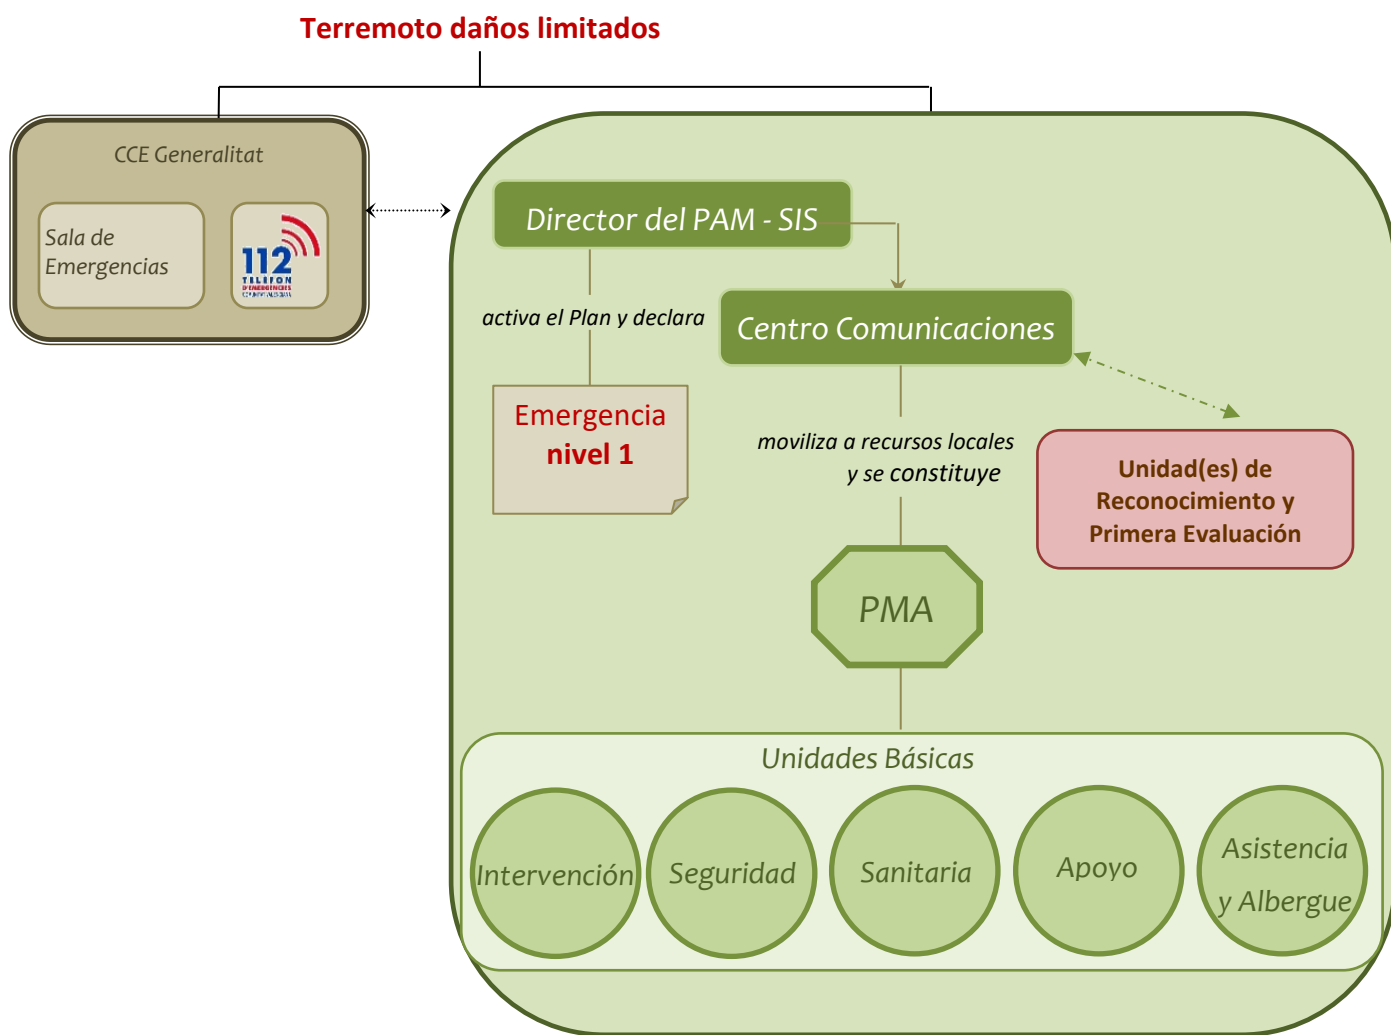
Terremoto daños limitados

CCE Generalitat

Sala de Emergencias

112 TELÈFON D'EMERGÈNCIES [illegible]

Director del PAM - SIS

activa el Plan y declara

Emergencia nivel 1

Centro Comunicaciones

moviliza a recursos locales y se constituye

Unidad(es) de Reconocimiento y Primera Evaluación

PMA

Unidades Básicas

Intervención

Seguridad

Sanitaria

Apoyo

Asistencia y Albergue